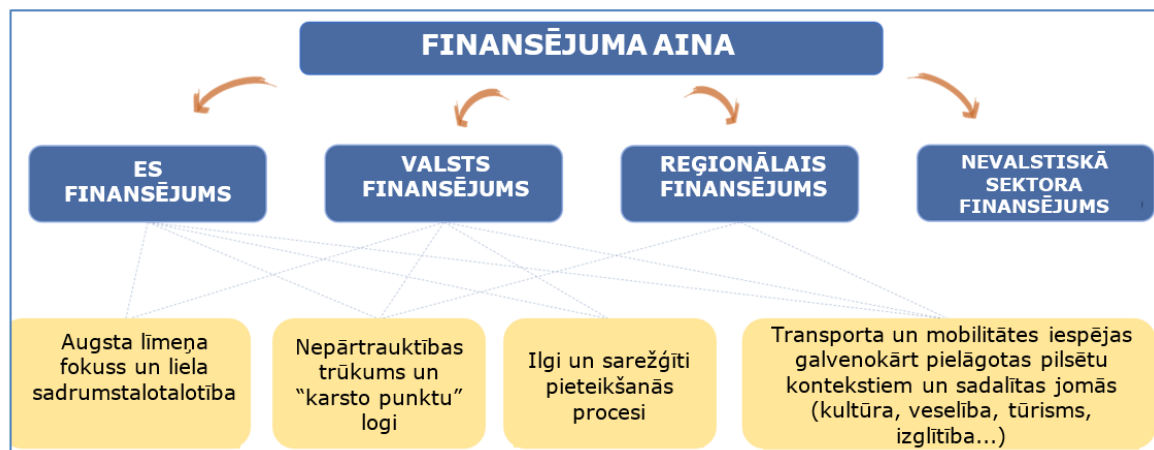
FINANSĒJUMA AINA

ES FINANSĒJUMS

VALSTS FINANSĒJUMS

REĢIONĀLAIS FINANSĒJUMS

NEVALSTISKĀ SEKTORA FINANSĒJUMS

Augsta līmeņa fokuss un liela sadrumstalotalotība

Nepārtrauktības trūkums un “karsto punktu” logi

Ilgi un sarežģīti pieteikšanās procesi

Transporta un mobilitātes iespējas galvenokārt pielāgotas pilsētu kontekstiem un sadalītas jomās (kultūra, veselība, tūrisms, izglītība...)